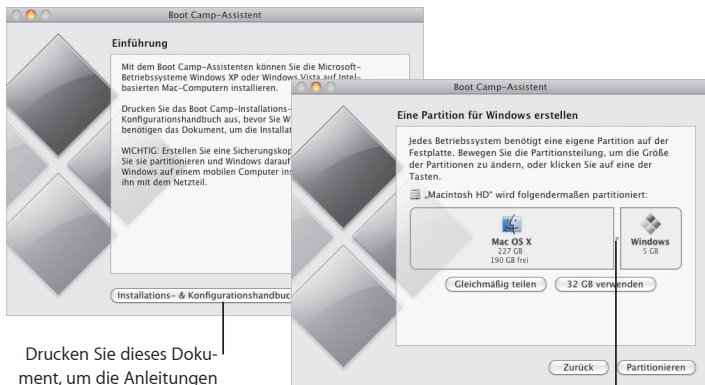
Boot Camp-Assistent

Einführung

Mit dem Boot Camp-Assistenten können Sie die Microsoft-Betriebssysteme Windows XP oder Windows Vista auf Intel-basierten Mac-Computern installieren.

Drucken Sie das Boot Camp-Installations-Konfigurationshandbuch aus, bevor Sie W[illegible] benötigen das Dokument, um die Installat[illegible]

WICHTIG: Erstellen Sie eine Sicherungskop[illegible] Sie sie partitionieren und Windows darauf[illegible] Windows auf einem mobilen Computer ins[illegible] ihn mit dem Netzteil.

Installations- & Konfigurationshandbuc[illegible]

Drucken Sie dieses Dokument, um die Anleitungen

Boot Camp-Assistent

Eine Partition für Windows erstellen

Jedes Betriebssystem benötigt eine eigene Partition auf der Festplatte. Bewegen Sie die Partitionsteilung, um die Größe der Partitionen zu ändern, oder klicken Sie auf eine der Tasten.

„Macintosh HD" wird folgendermaßen partitioniert:

Mac OS X
227 GB
190 GB frei

Windows
5 GB

Gleichmäßig teilen

32 GB verwenden

Zurück

Partitionieren